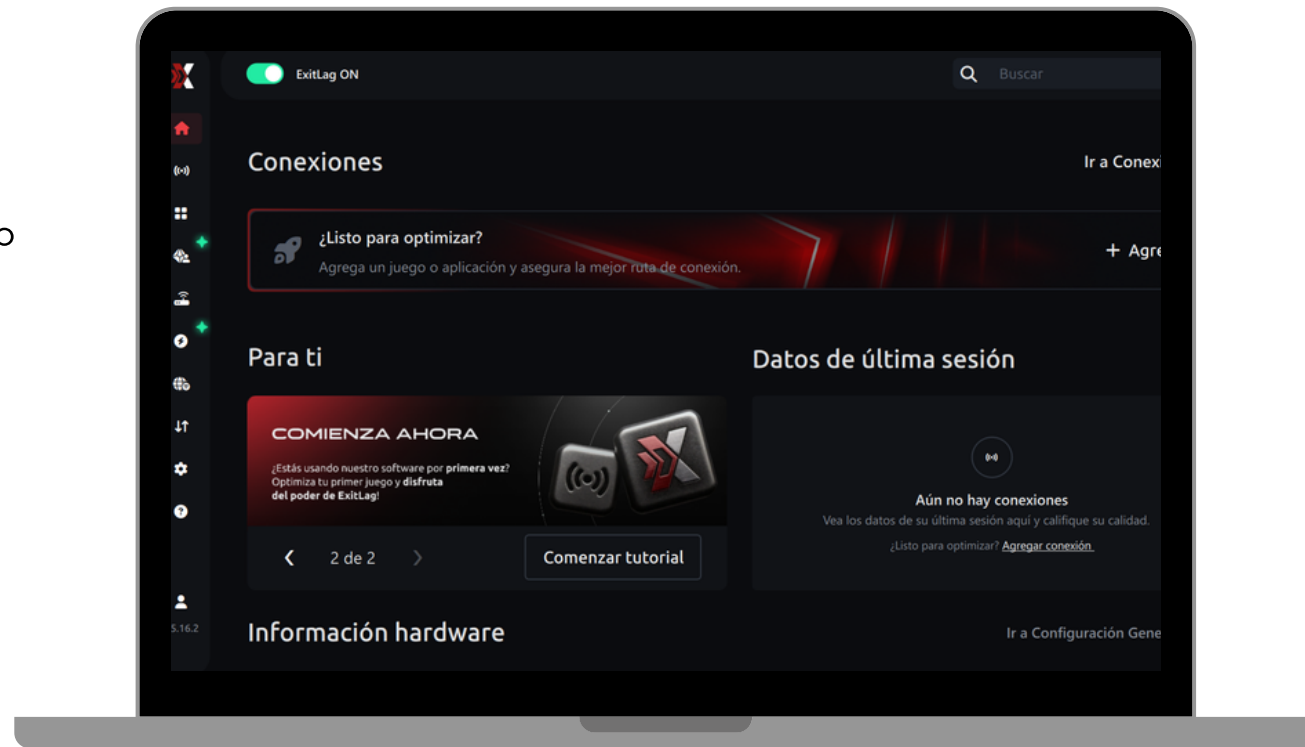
o

ExitLag ON

Buscar

Conexiones

Ir a Conexi

¿Listo para optimizar?

Agrega un juego o aplicación y asegura la mejor ruta de conexión.

+ Agre

Para ti

Datos de última sesión

COMIENZA AHORA

¿Estás usando nuestro software por primera vez? Optimiza tu primer juego y disfruta del poder de ExitLag!

2 de 2

Comenzar tutorial

Aún no hay conexiones

Vea los datos de su última sesión aquí y califique su calidad.

¿Listo para optimizar? Agregar conexión

5.16.2

Información hardware

Ir a Configuración Gene